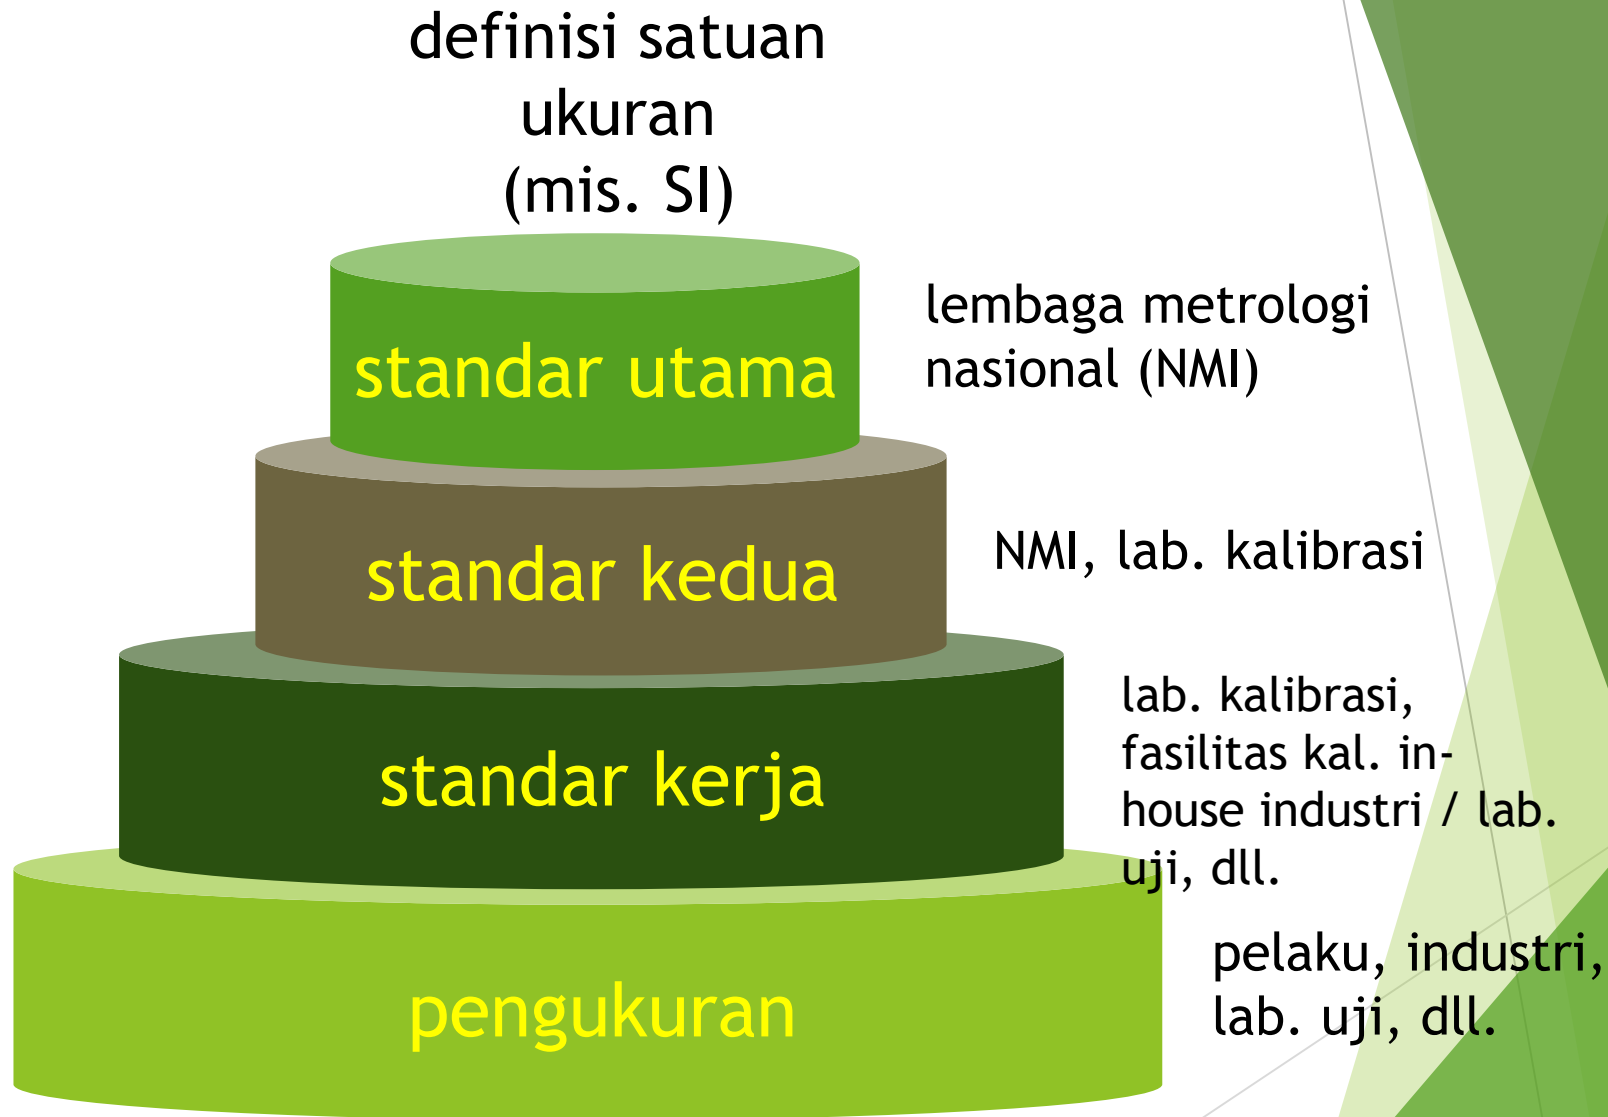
definisi satuan ukuran (mis. SI)

standar utama

lembaga metrologi nasional (NMI)

standar kedua

NMI, lab. kalibrasi

standar kerja

lab. kalibrasi, fasilitas kal. in-house industri / lab. uji, dll.

pengukuran

pelaku, industri, lab. uji, dll.